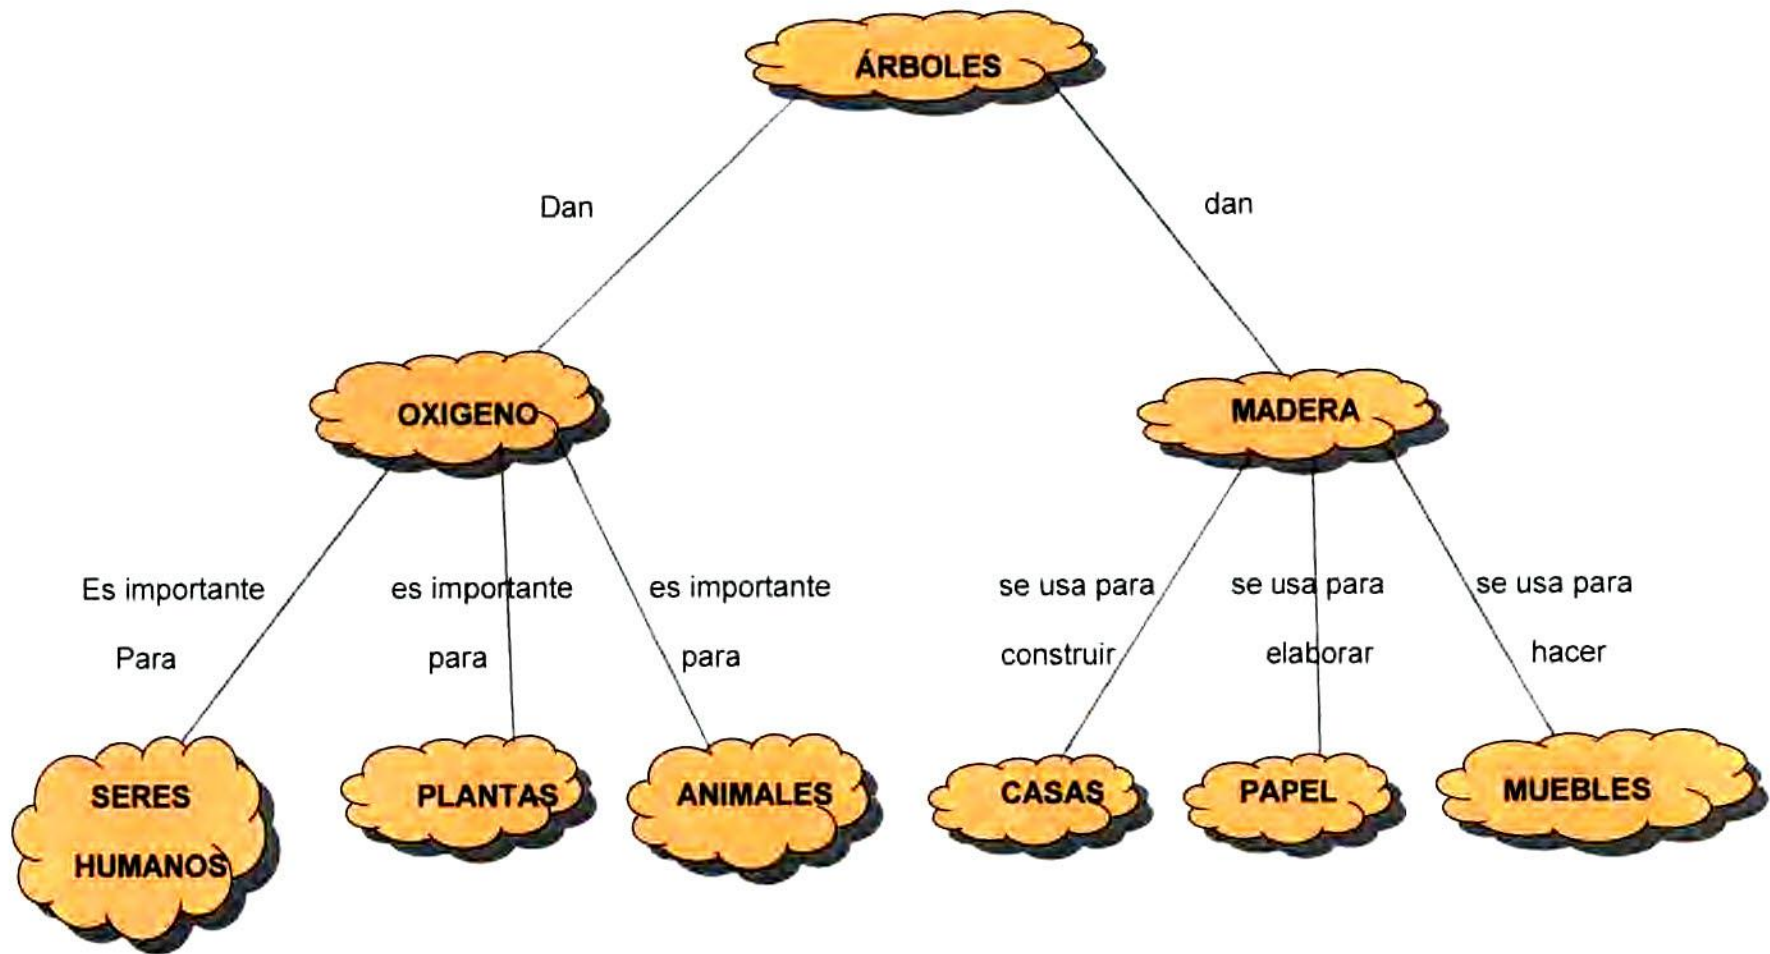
ÁRBOLES

Dan

dan

OXIGENO

MADERA

Es importante Para

es importante para

es importante para

se usa para construir

se usa para elaborar

se usa para hacer

SERES HUMANOS

PLANTAS

ANIMALES

CASAS

PAPEL

MUEBLES